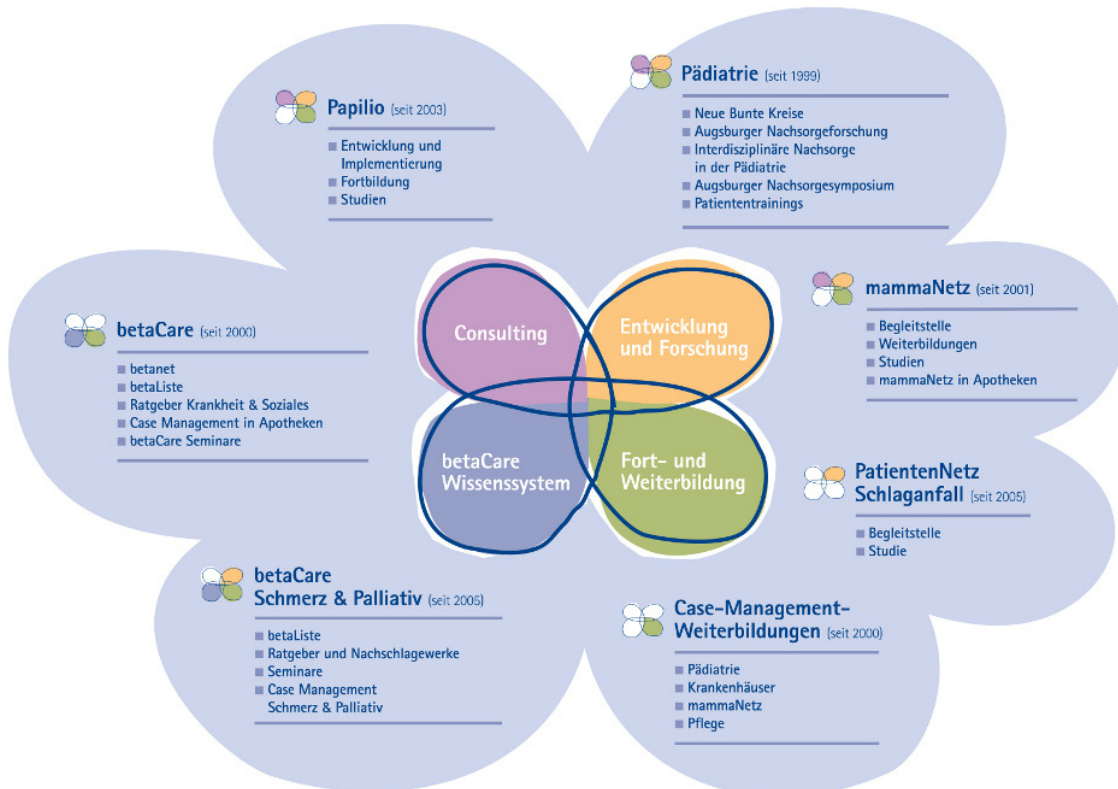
Pädiatrie (seit 1999)

- Neue Bunte Kreise
- Augsburger Nachsorgeforschung
- Interdisziplinäre Nachsorge in der Pädiatrie
- Augsburger Nachsorgesymposium
- Patiententrainings

Papilio (seit 2003)

- Entwicklung und Implementierung
- Fortbildung
- Studien

mammaNetz (seit 2001)

- Begleitstelle
- Weiterbildungen
- Studien
- mammaNetz in Apotheken

betaCare (seit 2000)

- betanet
- betaListe
- Ratgeber Krankheit & Soziales
- Case Management in Apotheken
- betaCare Seminare

Consulting

Entwicklung und Forschung

betaCare Wissenssystem

Fort- und Weiterbildung

PatientenNetz Schlaganfall (seit 2005)

- Begleitstelle
- Studie

betaCare Schmerz & Palliativ (seit 2005)

- betaListe
- Ratgeber und Nachschlagewerke
- Seminare
- Case Management Schmerz & Palliativ

Case-Management-Weiterbildungen (seit 2000)

- Pädiatrie
- Krankenhäuser
- mammaNetz
- Pflege